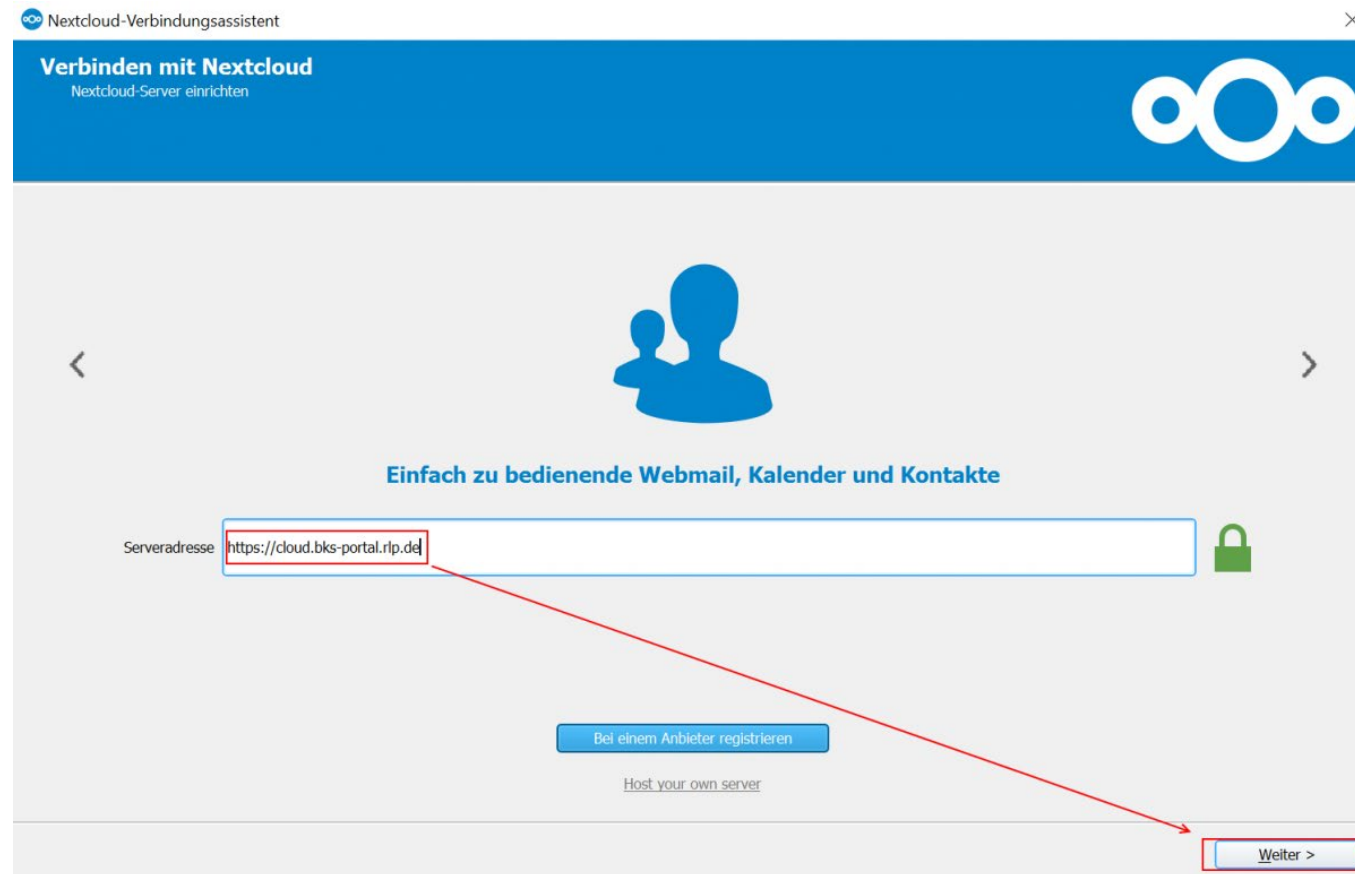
Nextcloud-Verbindungsassistent

Verbinden mit Nextcloud
Nextcloud-Server einrichten

<

>

Einfach zu bedienende Webmail, Kalender und Kontakte

Serveradresse https://cloud.bks-portal.rlp.de

Bei einem Anbieter registrieren

Host your own server

Weiter >